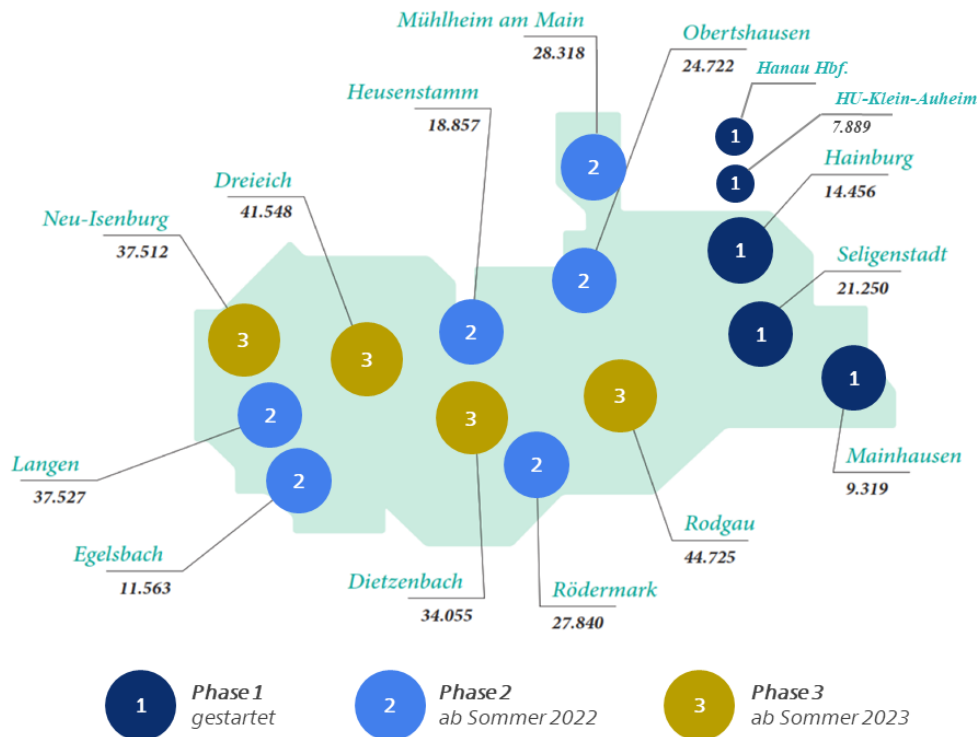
Mühlheim am Main
28.318

Obertshausen
24.722

Hanau Hbf.

HU-Klein-Auheim
7.889

Heusenstamm
18.857

Hainburg
14.456

Dreieich
41.548

Neu-Isenburg
37.512

Seligenstadt
21.250

2
2
1
1
1
1
1
3
3
2
2
3
3
2
2

Langen
37.527

Mainhausen
9.319

Egelsbach
11.563

Rodgau
44.725

Dietzenbach
34.055

Rödermark
27.840

1 Phase 1 gestartet

2 Phase 2 ab Sommer 2022

3 Phase 3 ab Sommer 2023